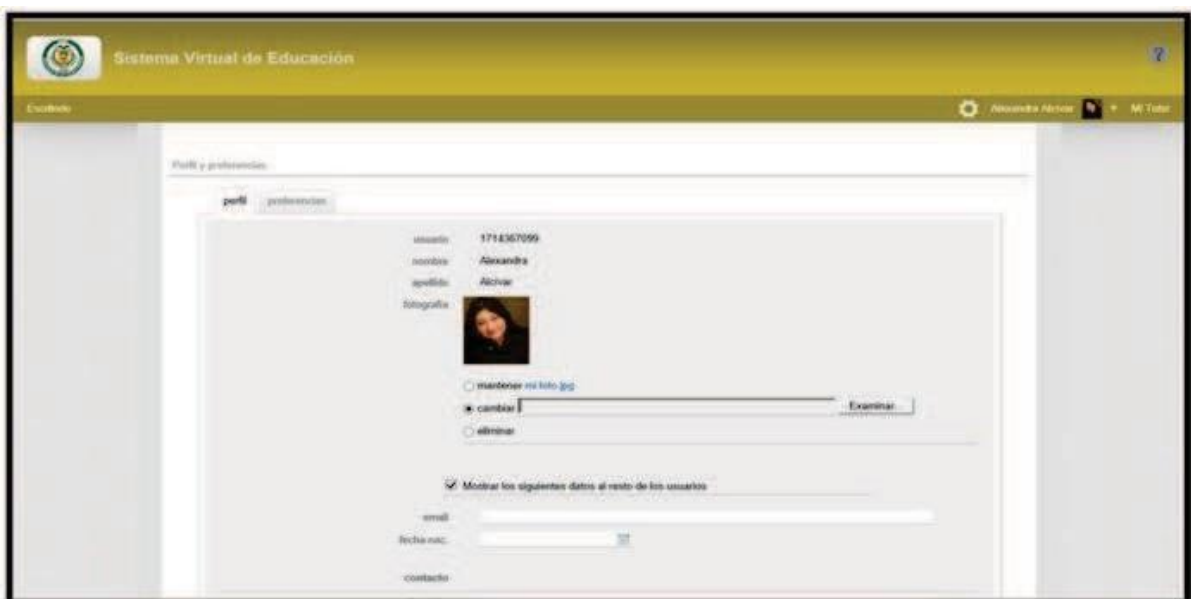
Sistema Virtual de Educación

?

Escritorio

Alexandra Alcivar ▾ Mi Tutor

Perfil y preferencias

perfil preferencias

usuario: 1714367099
nombre: Alexandra
apellido: Alcivar
fotografía:

mantener mi foto.jpg
cambiar Examinar...
eliminar

Mostrar los siguientes datos al resto de los usuarios

email:
fecha nac.:

contacto